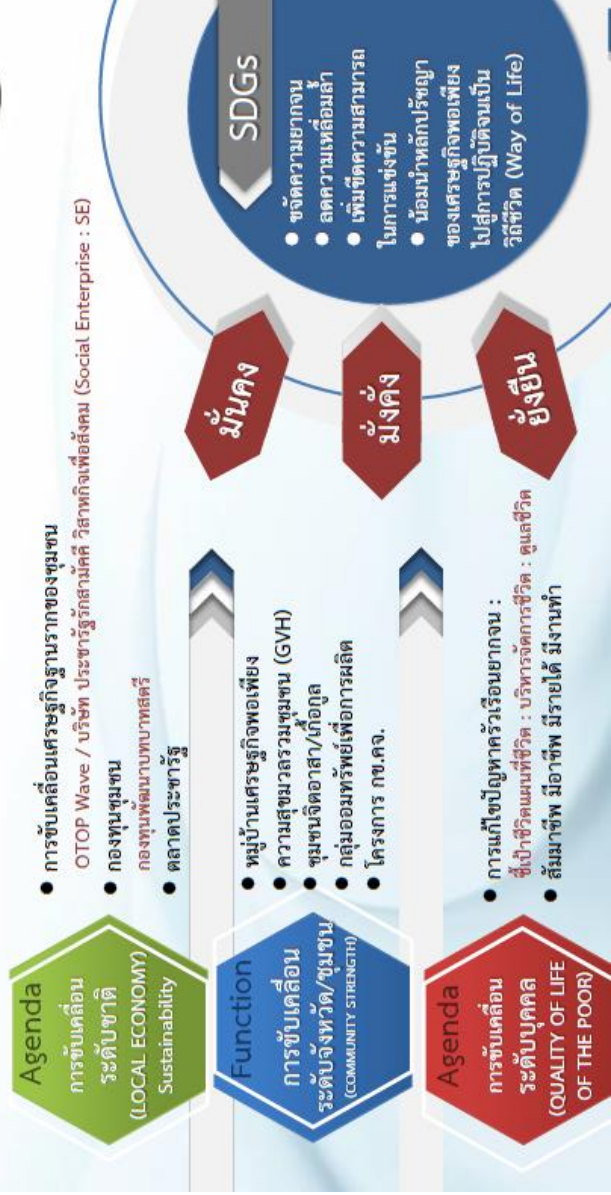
Agenda
การขับเคลื่อนระดับชาติ
(LOCAL ECONOMY)
Sustainability

• การขับเคลื่อนเศรษฐกิจฐานรากของชุมชน
OTOP Wave / บริษัท ประชารัฐรักสามัคคี วิสาหกิจเพื่อสังคม (Social Enterprise : SE)
• กองทุนชุมชน
กองทุนพัฒนาบทบาทสตรี
• ตลาดประชารัฐ

Function
การขับเคลื่อนระดับจังหวัด/ชุมชน
(COMMUNITY STRENGTH)

• หมู่บ้านเศรษฐกิจพอเพียง
• ความสุขมวลรวมชุมชน (GVH)
• ชุมชนจิตอาสา/เกื้อกูล
• กลุ่มออมทรัพย์เพื่อการผลิต
• โครงการ กข.คจ.

Agenda
การขับเคลื่อนระดับบุคคล
(QUALITY OF LIFE OF THE POOR)

• การแก้ไขปัญหาครัวเรือนยากจน :
ชี้เป้าชีวิตแผนที่ชีวิต : บริหารจัดการชีวิต : ดูแลชีวิต
• สัมมาชีพ มีอาชีพ มีรายได้ มีงานทำ

มั่นคง
มั่งคั่ง
ยั่งยืน

SDGs
• ขจัดความยากจน
• ลดความเหลื่อมล้ำ
• เพิ่มขีดความสามารถในการแข่งขัน
• น้อมนำหลักปรัชญาของเศรษฐกิจพอเพียงไปสู่การปฏิบัติจนเป็นวิถีชีวิต (Way of Life)